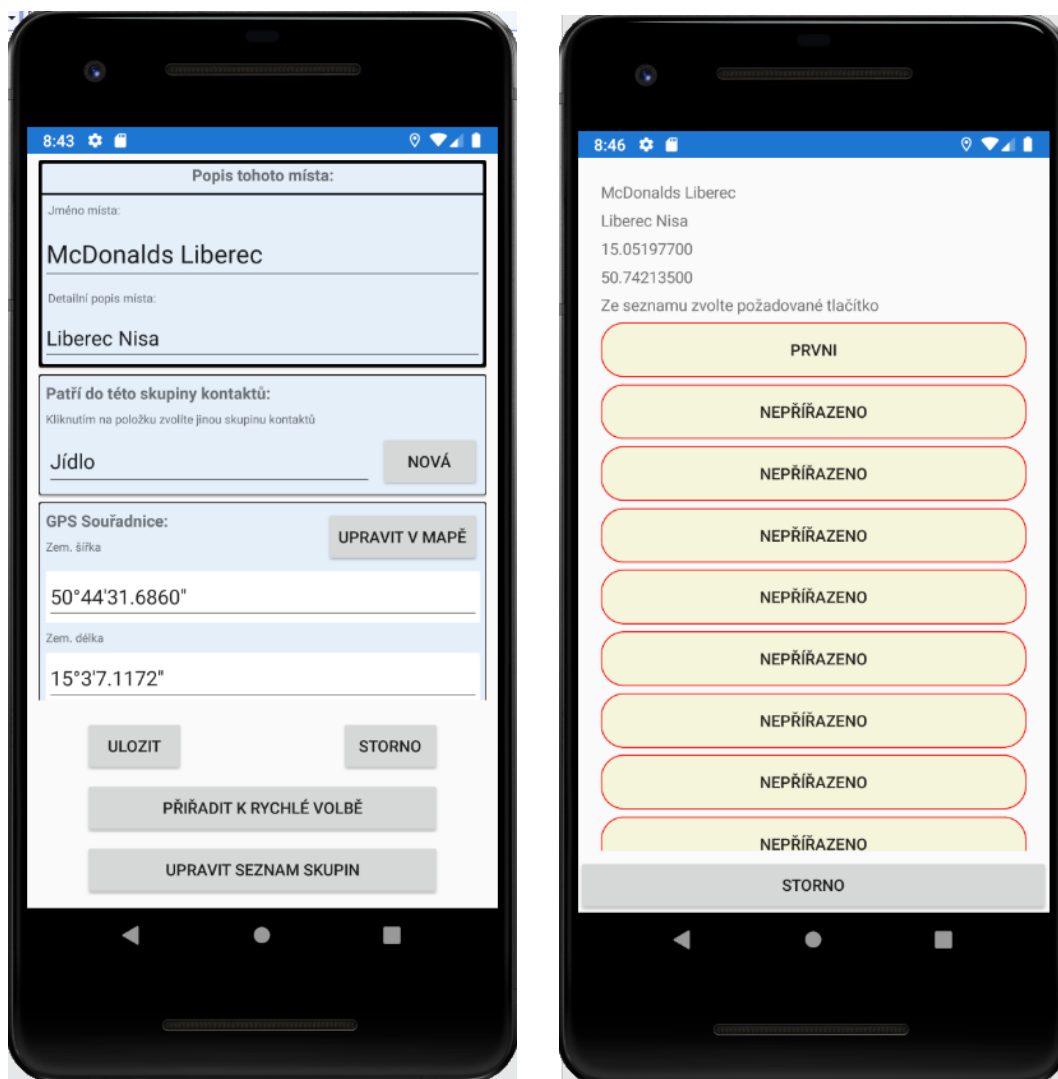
8:43

Popis tohoto místa:

Jméno místa:

McDonalds Liberec

Detailní popis místa:

Liberec Nisa

Patří do této skupiny kontaktů:

Kliknutím na položku zvolte jinou skupinu kontaktů

Jídlo

NOVÁ

GPS Souřadnice:

UPRAVIT V MAPĚ

Zem. šířka

50°44'31.6860"

Zem. délka

15°3'7.1172"

ULOZIT

STORNO

PŘIŘADIT K RYCHLÉ VOLBĚ

UPRAVIT SEZNAM SKUPIN

8:46

McDonalds Liberec

Liberec Nisa

15.05197700

50.74213500

Ze seznamu zvolte požadované tlačítko

PRVNI

NEPŘIŘAZENO

NEPŘIŘAZENO

NEPŘIŘAZENO

NEPŘIŘAZENO

NEPŘIŘAZENO

NEPŘIŘAZENO

NEPŘIŘAZENO

NEPŘIŘAZENO

STORNO